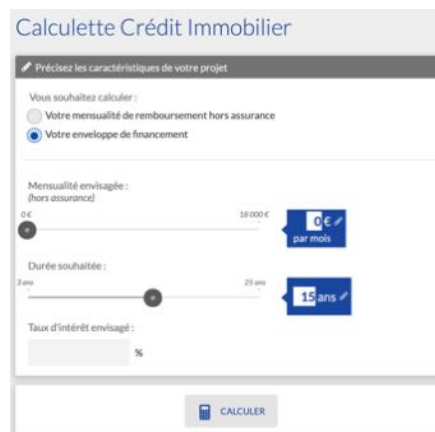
Calculette Crédit Immobilier

Précisez les caractéristiques de votre projet

Vous souhaitez calculer :
Votre mensualité de remboursement hors assurance
Votre enveloppe de financement

Mensualité envisagée :
(hors assurance)
0 €
18 000 €
0 €
par mois

Durée souhaitée :
3 ans
25 ans
15 ans

Taux d'intérêt envisagé :
%

CALCULER